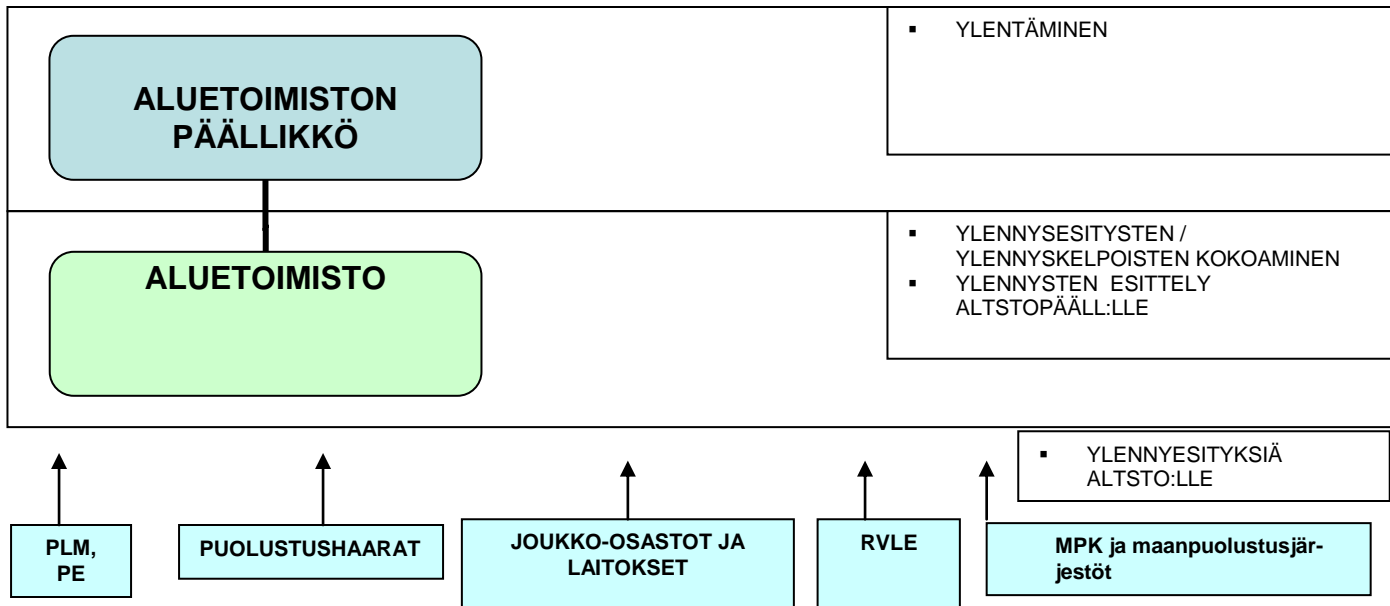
ALUETOIMISTON PÄÄLLIKKÖ

▪ YLENTÄMINEN

ALUETOIMISTO

▪ YLENNYSESITYSTEN / YLENNYSKELPOISTEN KOKOAMINEN
▪ YLENNYSTEN ESITTELY ALTSTOPÄÄLL:LLE

▪ YLENNYESITYKSIÄ ALTSTO:LLE

PLM, PE

PUOLUSTUSHAARAT

JOUKKO-OSASTOT JA LAITOKSET

RVLE

MPK ja maanpuolustusjärjestöt